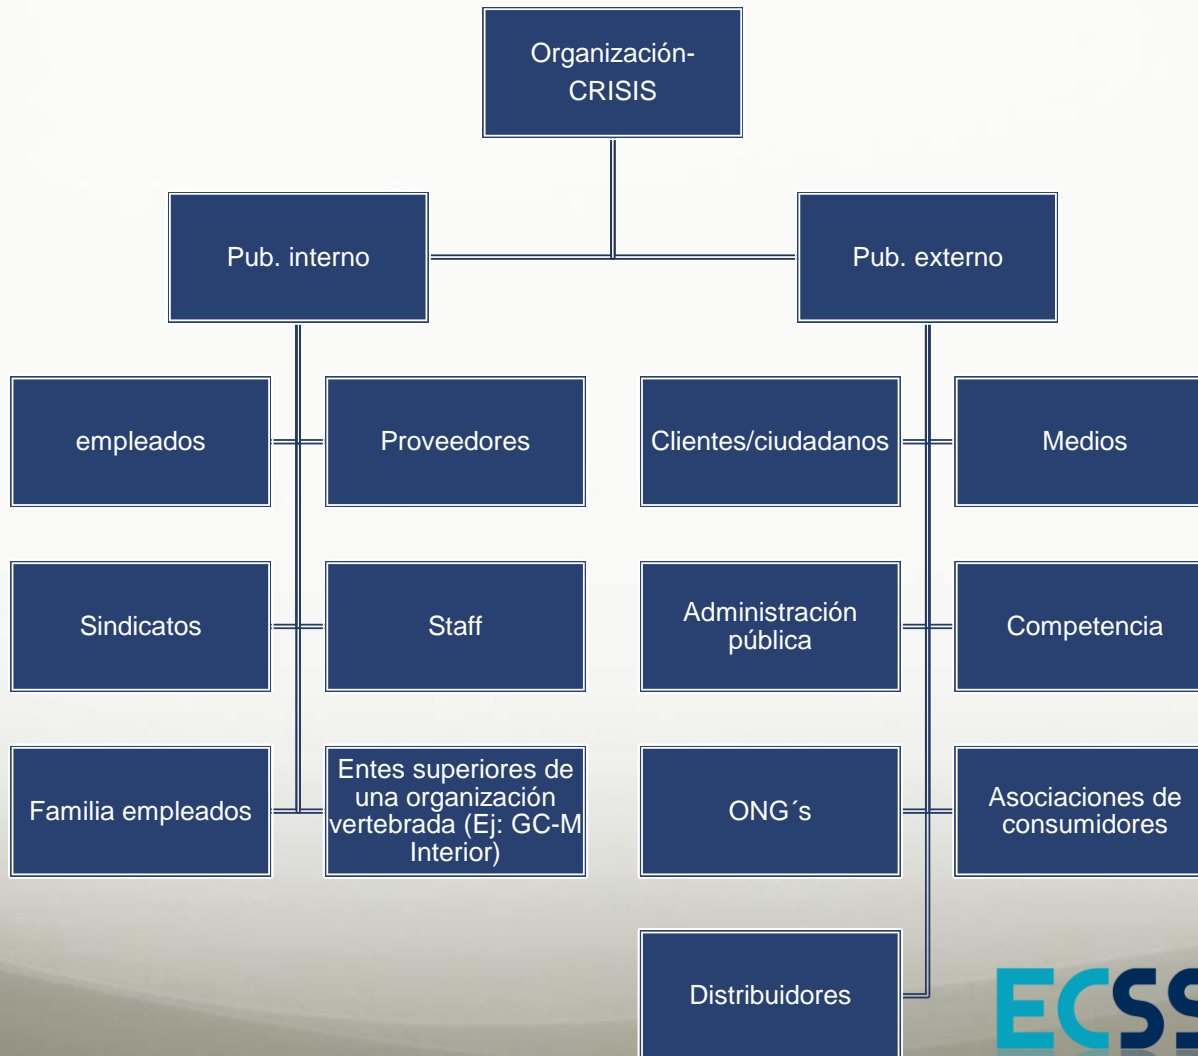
Organización-CRISIS

Pub. interno

Pub. externo

empleados

Proveedores

Sindicatos

Staff

Familia empleados

Entes superiores de una organización vertebrada (Ej: GC-M Interior)

Clientes/ciudadanos

Medios

Administración pública

Competencia

ONG´s

Asociaciones de consumidores

Distribuidores

ECSS